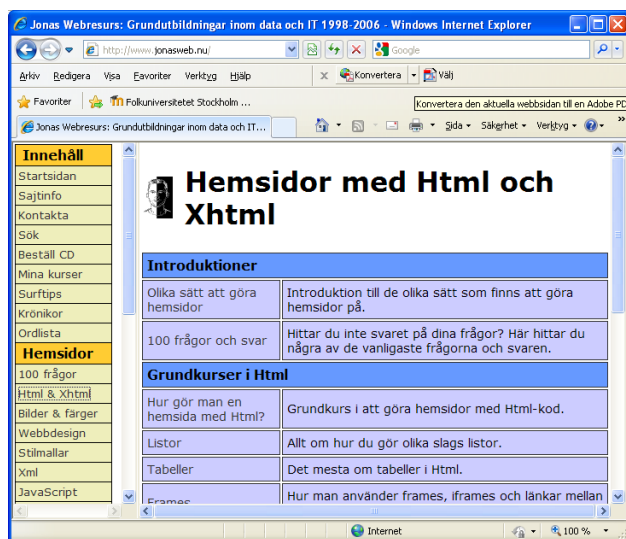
Jonas Webresurs: Grundutbildningar inom data och IT 1998-2006 - Windows Internet Explorer

http://www.jonasweb.nu/

Google

Arkiv Redigera Visa Favoriter Verktyg Hjälp

Konvertera Välj

Favoriter Folkuniversitetet Stockholm ...

Konvertera den aktuella webbsidan till en Adobe PD

Jonas Webresurs: Grundutbildningar inom data och IT...

Sida Säkerhet Verktyg

Innehåll
Startsidan
Sajtinfo
Kontakta
Sök
Beställ CD
Mina kurser
Surftips
Krönikor
Ordlista
Hemsidor
100 frågor
Html & Xhtml
Bilder & färger
Webbdesign
Stilmallar
Xml
JavaScript

Hemsidor med Html och Xhtml

| Introduktioner | |
|---|---|
| Olika sätt att göra hemsidor | Introduktion till de olika sätt som finns att göra hemsidor på. |
| 100 frågor och svar | Hittar du inte svaret på dina frågor? Här hittar du några av de vanligaste frågorna och svaren. |
| Grundkurser i Html | |
| Hur gör man en hemsida med Html? | Grundkurs i att göra hemsidor med Html-kod. |
| Listor | Allt om hur du gör olika slags listor. |
| Tabeller | Det mesta om tabeller i Html. |
| Frames | Hur man använder frames, iframes och länkar mellan |

Internet

100 %